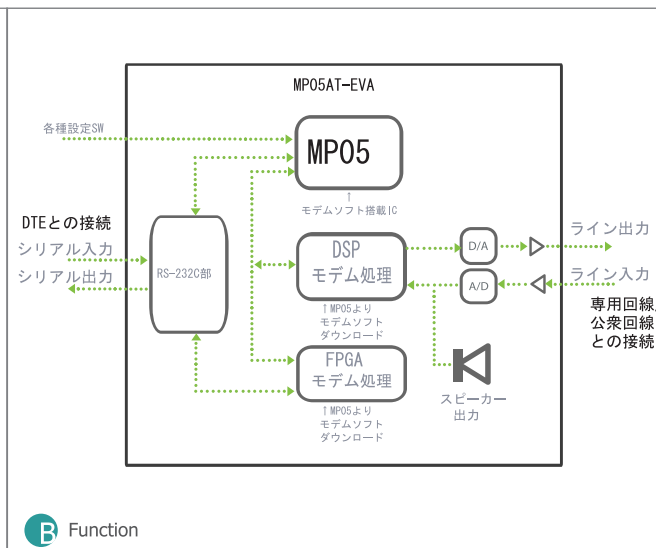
MP05AT-EVA

各種設定SW

MP05

↑
モデムソフト搭載IC

DTEとの接続
シリアル入力
シリアル出力

RS-232C部

DSP
モデム処理

↑MP05より
モデムソフト
ダウンロード

D/A

A/D

ライン出力

ライン入力

専用回線
公衆回線
との接続

FPGA
モデム処理

↑MP05より
モデムソフト
ダウンロード

スピーカー
出力

B Function